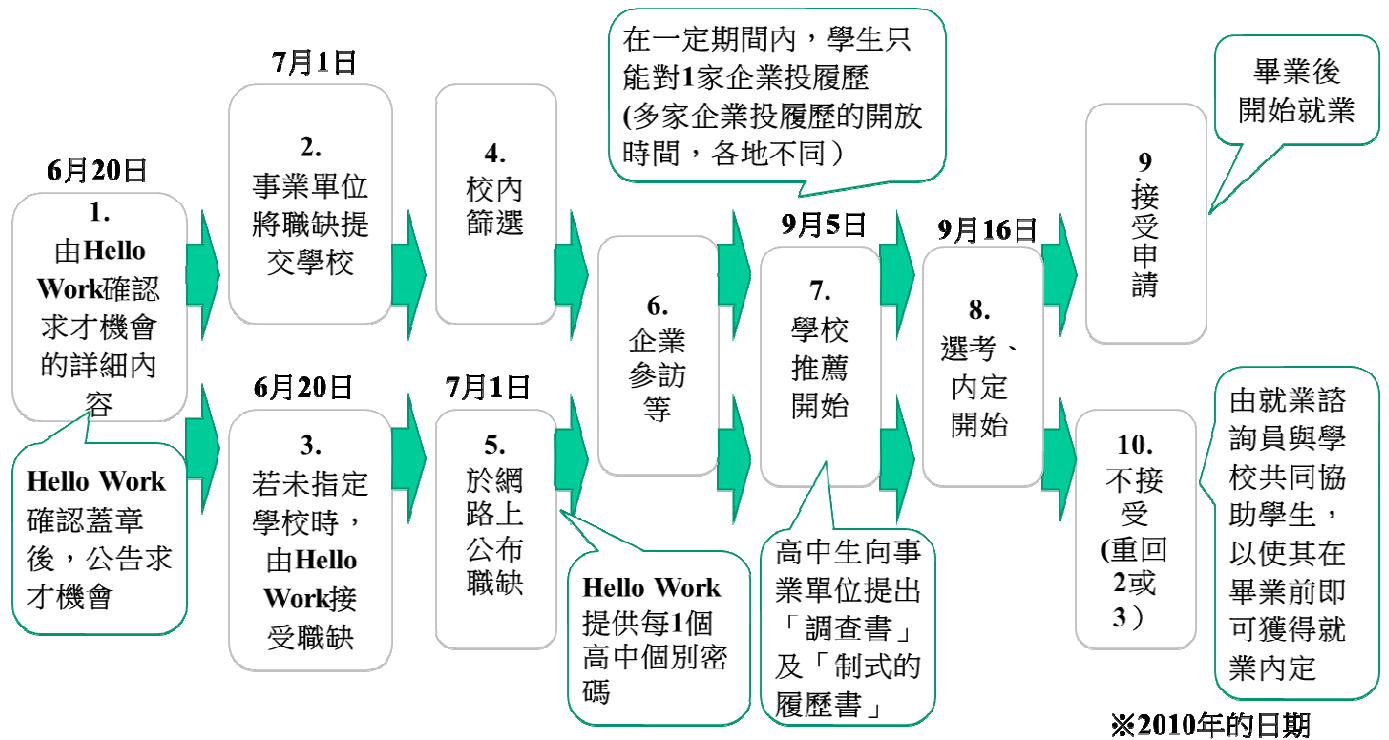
在一定期間內，學生只能對1家企業投履歷
(多家企業投履歷的開放時間，各地不同）

畢業後開始就業

7月1日

6月20日

1.
由Hello Work確認求才機會的詳細內容

2.
事業單位將職缺提交學校

4.
校內篩選

9.
接受申請

6.
企業參訪等

9月5日

7.
學校推薦開始

9月16日

8.
選考、內定開始

6月20日

3.
若未指定學校時，由Hello Work接受職缺

7月1日

5.
於網路上公布職缺

10.
不接受
(重回2或3）

由就業諮詢員與學校共同協助學生，以使其在畢業前即可獲得就業內定

Hello Work確認蓋章後，公告求才機會

Hello Work提供每1個高中個別密碼

高中生向事業單位提出「調查書」及「制式的履歷書」

※2010年的日期